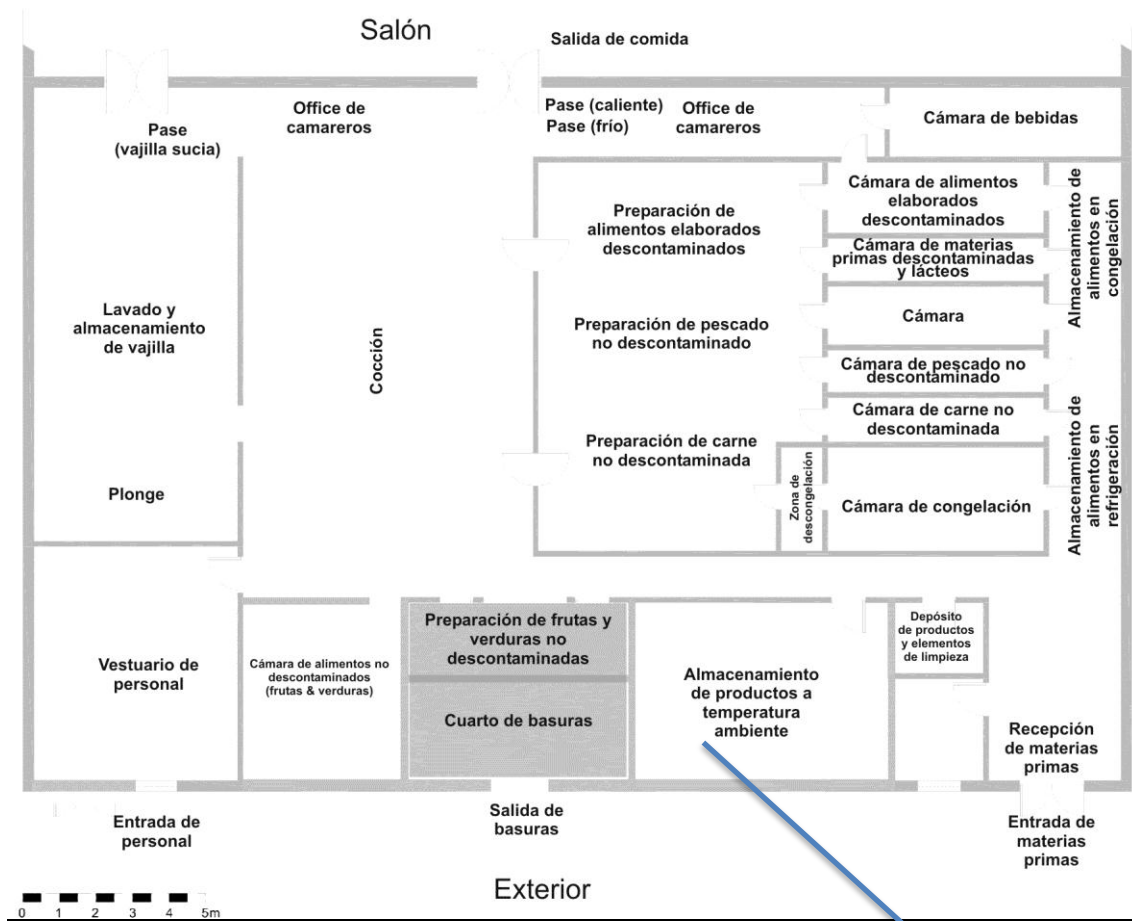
Salón

Salida de comida

Pase (vajilla sucia)

Office de camareros

Pase (caliente)
Pase (frío)

Office de camareros

Cámara de bebidas

Cámara de alimentos elaborados descontaminados

Almacenamiento de alimentos en congelación

Preparación de alimentos elaborados descontaminados

Cámara de materias primas descontaminadas y lácteos

Lavado y almacenamiento de vajilla

Cocción

Preparación de pescado no descontaminado

Cámara

Cámara de pescado no descontaminado

Cámara de carne no descontaminada

Almacenamiento de alimentos en refrigeración

Preparación de carne no descontaminada

Zona de descongelación

Cámara de congelación

Plonge

Vestuario de personal

Cámara de alimentos no descontaminados (frutas & verduras)

Preparación de frutas y verduras no descontaminadas

Cuarto de basuras

Almacenamiento de productos a temperatura ambiente

Depósito de productos y elementos de limpieza

Recepción de materias primas

Entrada de personal

Salida de basuras

Entrada de materias primas

Exterior

0 1 2 3 4 5m